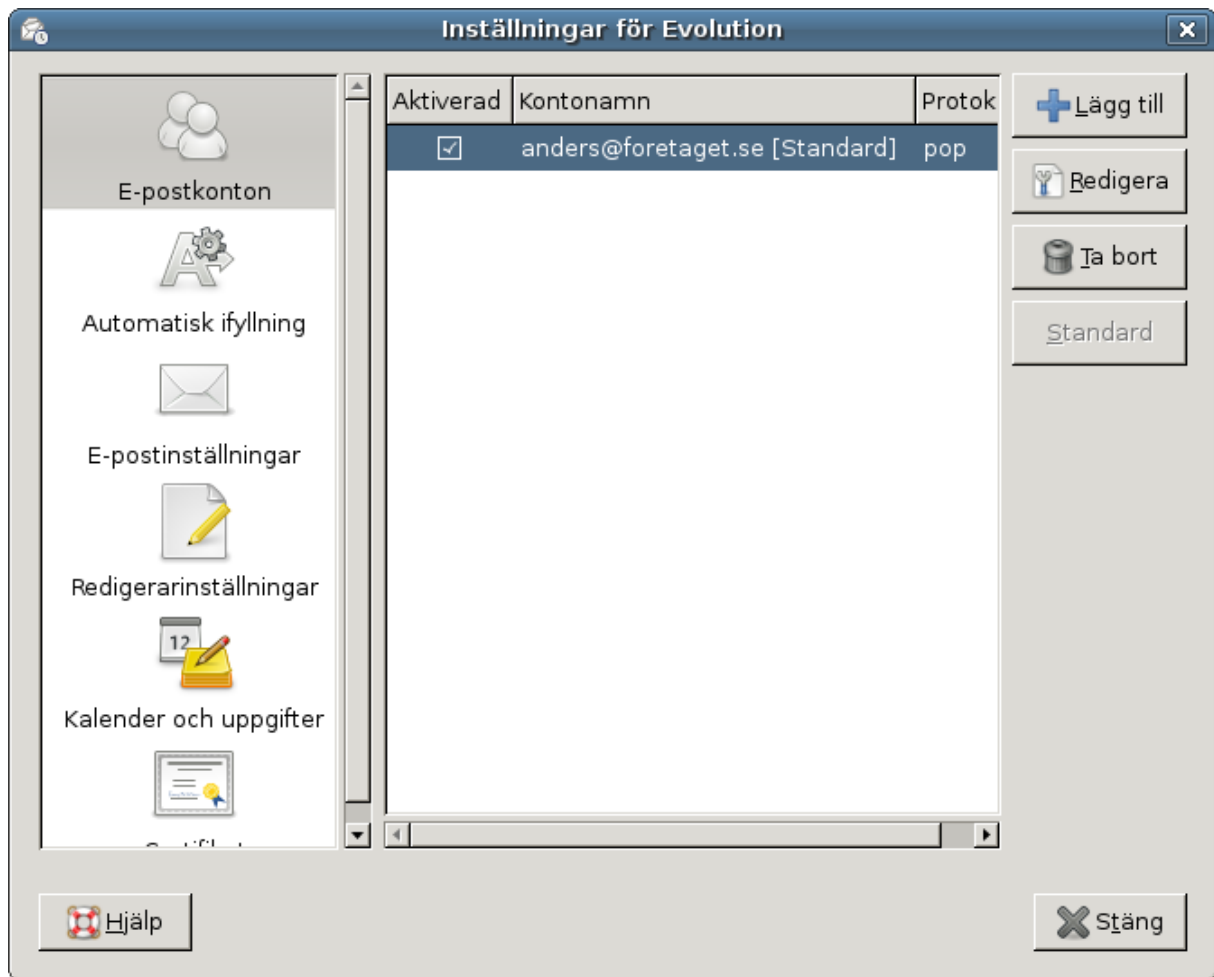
Inställningar för Evolution

E-postkonton

Automatisk ifyllning

E-postinställningar

Redigerarinställningar

12

Kalender och uppgifter

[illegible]

| Aktiverad | Kontonamn | Protok |
|---|---|---|
| ☑ | anders@foretaget.se [Standard] | pop |

Lägg till

Redigera

Ta bort

Standard

Hjälp

Stäng